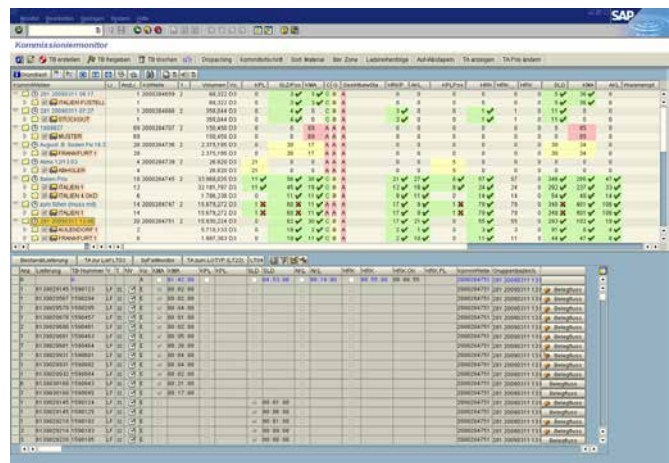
SAP

Kommissioniermonitor

TB erstellen | TB freigeben | TB löschen | Dispatching | Kommittierschritt | Sort. Material | Bel. Zone | Ladereihenfolge | Auf-/Abclapen | TA anzeigen | TA-Prio ändern

Standard

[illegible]

Bestandsliefrung | TB zur Lief LT03 | SoFeiMonitor | TA zum LGTYP (LT23) | LT04

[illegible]